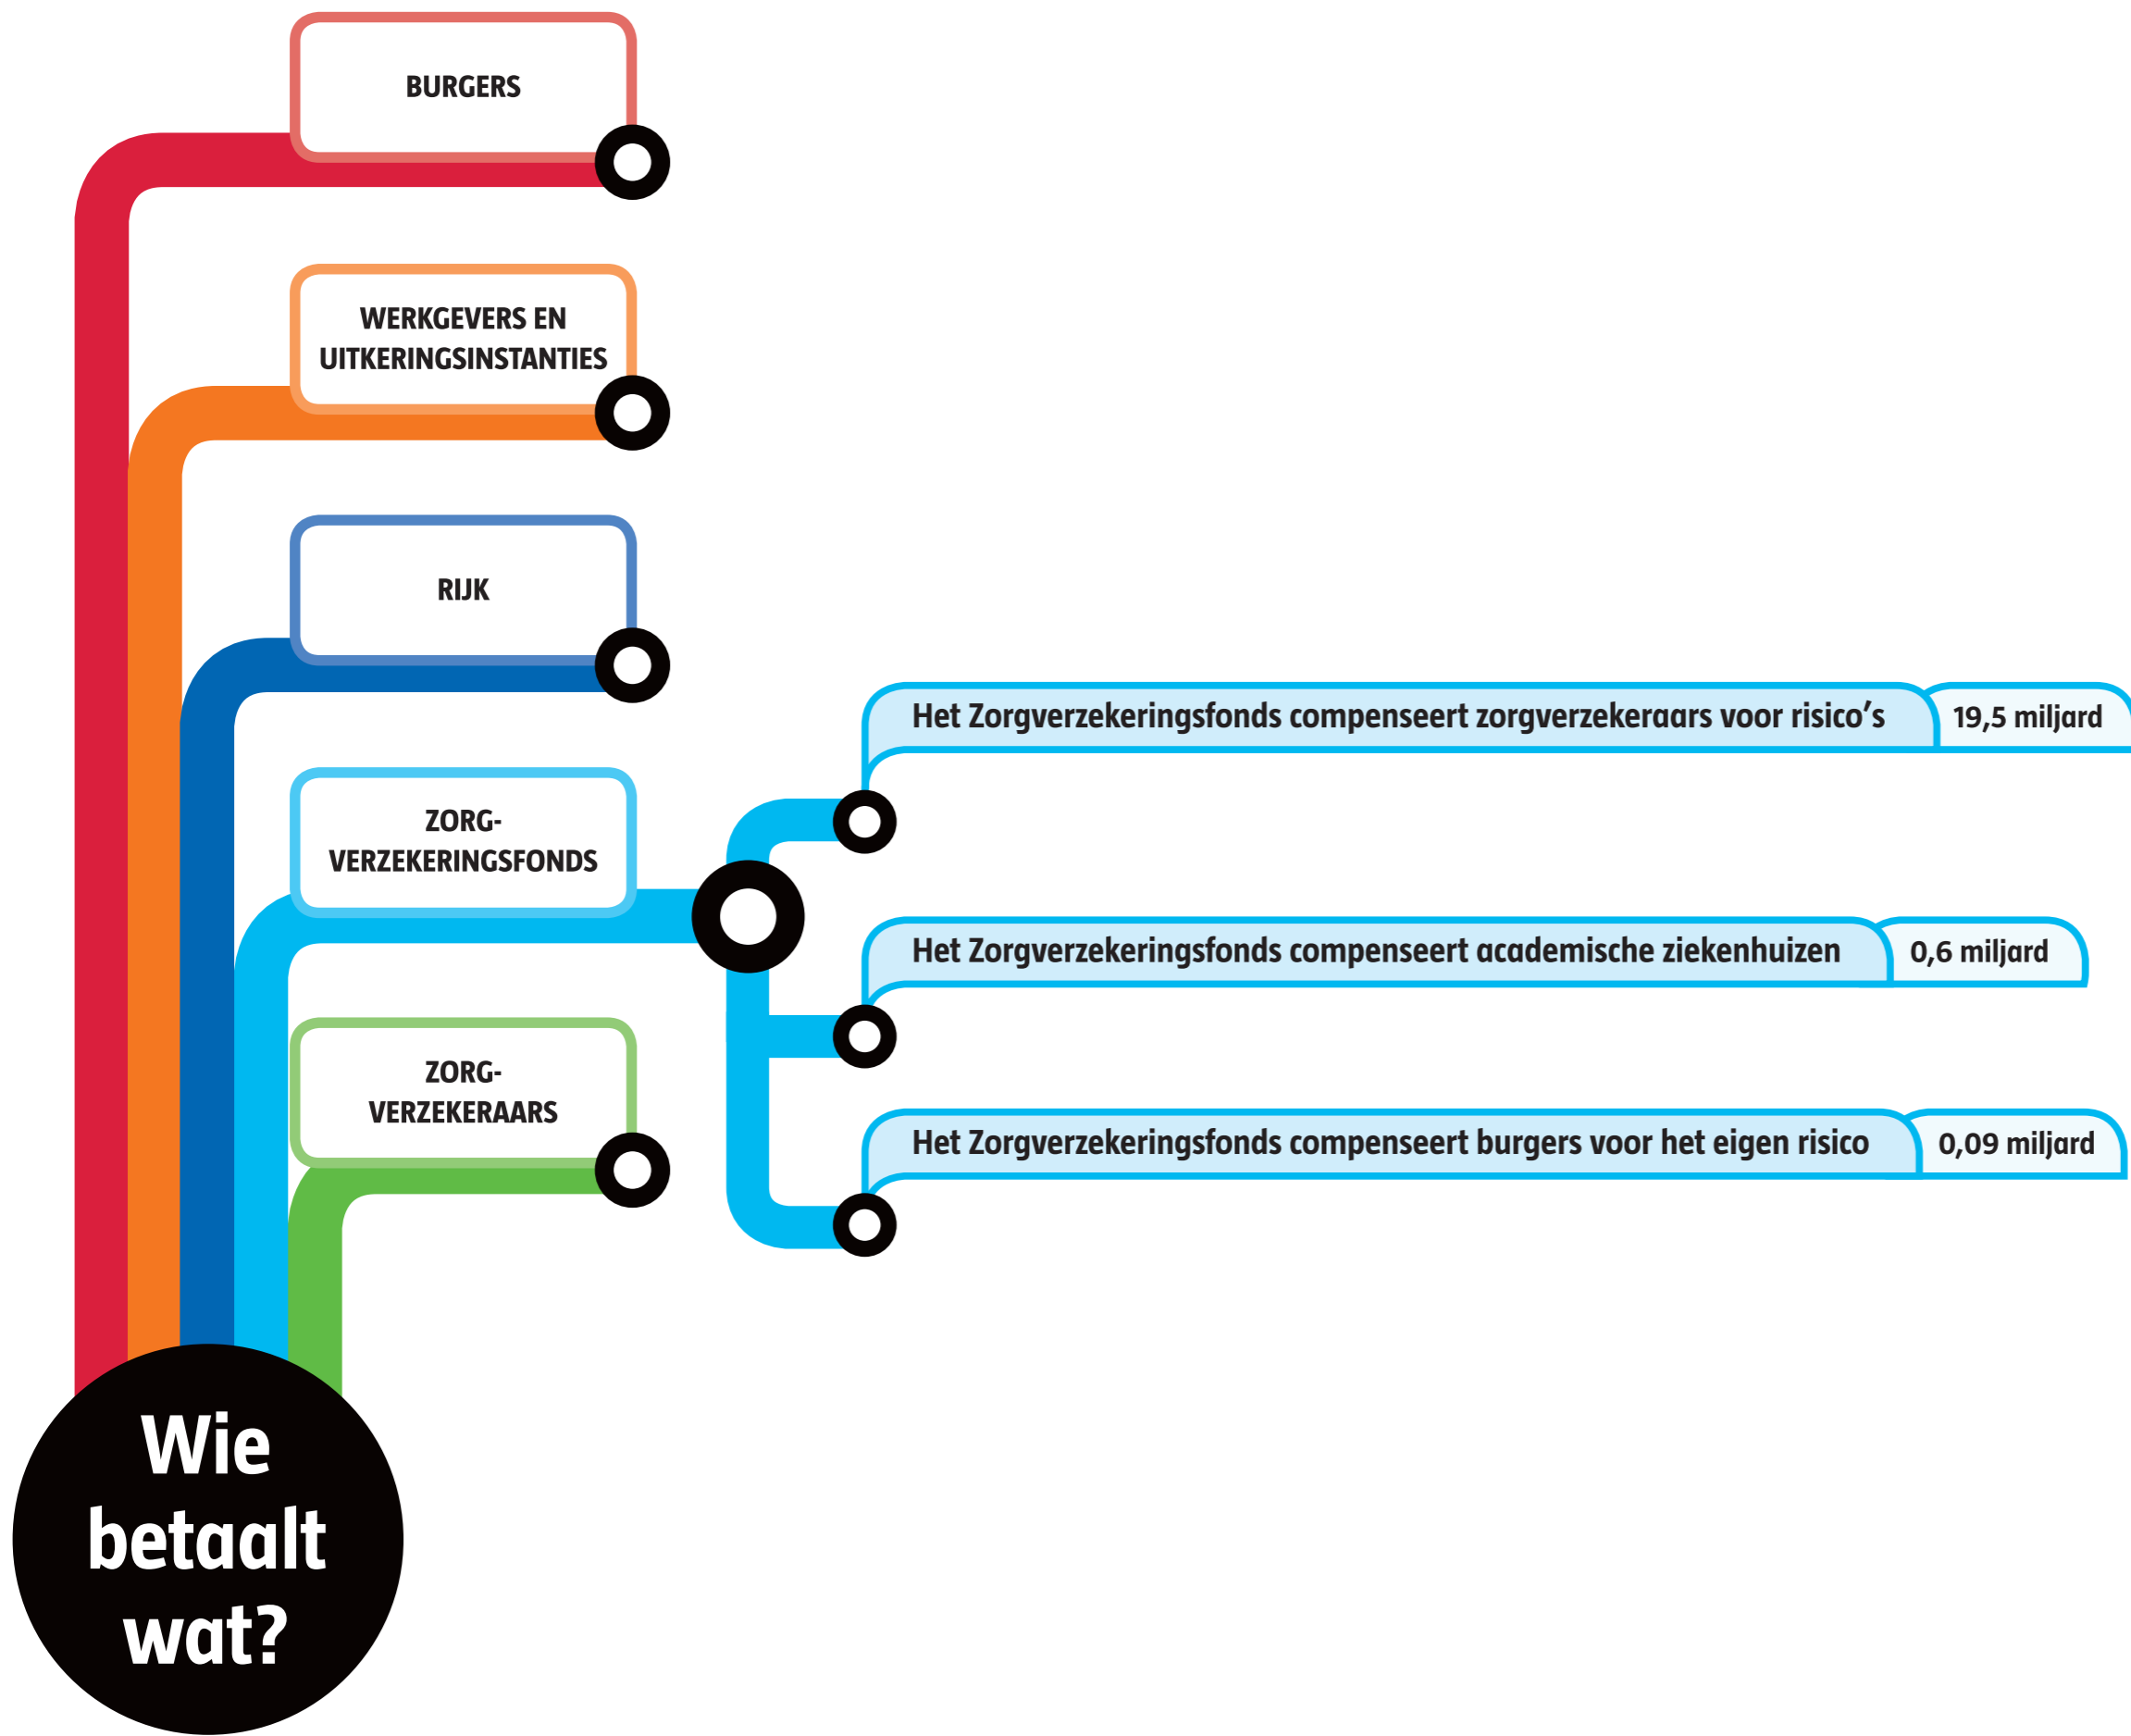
BURGERS

WERKGEVERS EN UITKERINGSINSTANTIES

RIJK

ZORG-VERZEKERINGSFONDS

ZORG-VERZEKERAARS

Het Zorgverzekeringsfonds compenseert zorgverzekeraars voor risico's 19,5 miljard

Het Zorgverzekeringsfonds compenseert academische ziekenhuizen 0,6 miljard

Het Zorgverzekeringsfonds compenseert burgers voor het eigen risico 0,09 miljard

Wie betaalt wat?